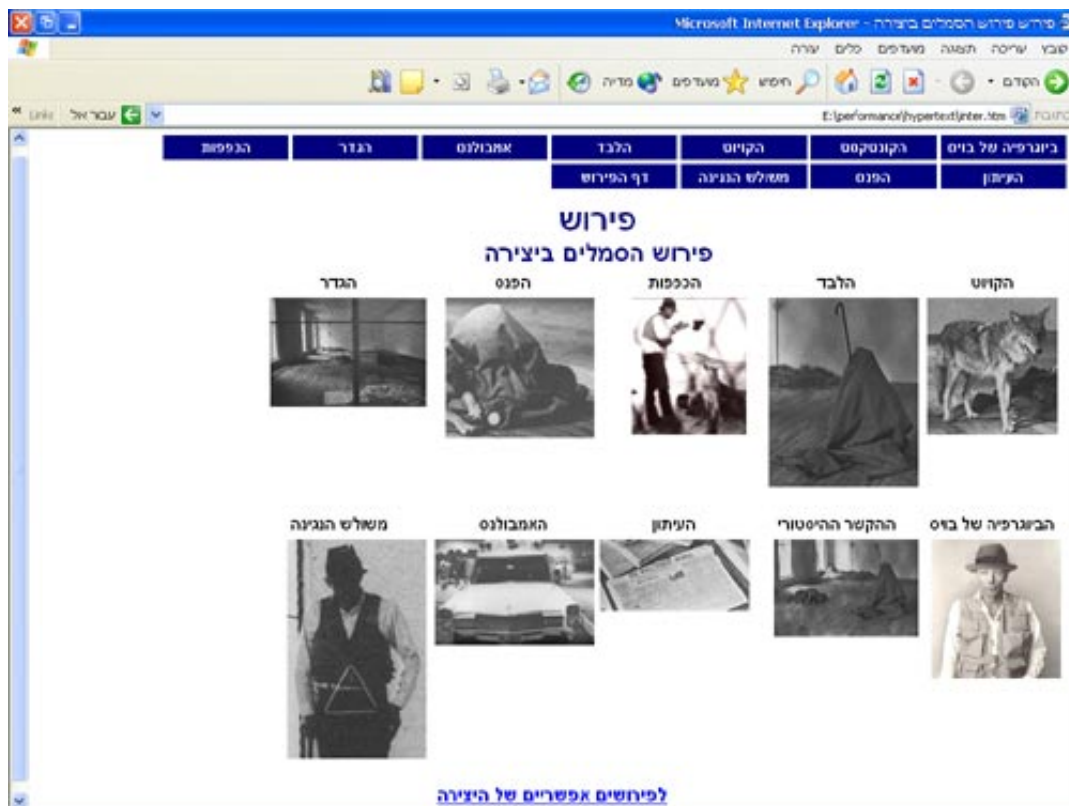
פירוש פירוש הסמלים ביצירה - Microsoft Internet Explorer

קובץ עריכה תצוגה מועדפים כלים עזרה

הקודם חיפוש מועדפים מדיה

כתובת E:\performance\hypertext\inter.htm עבור אל Links

ביוגרפיה של בויס | הקונטקסט | הקויוט | הלבד | אמבולנס | הגדר | הככפות

העיתון | הפנס | משולש הנגינה | דף הפירוש

פירוש

פירוש הסמלים ביצירה

הקויוט הלבד הככפות הפנס הגדר

הביוגרפיה של בויס ההקשר ההיסטורי העיתון האמבולנס משולש הנגינה

לפירושים אפשריים של היצירה